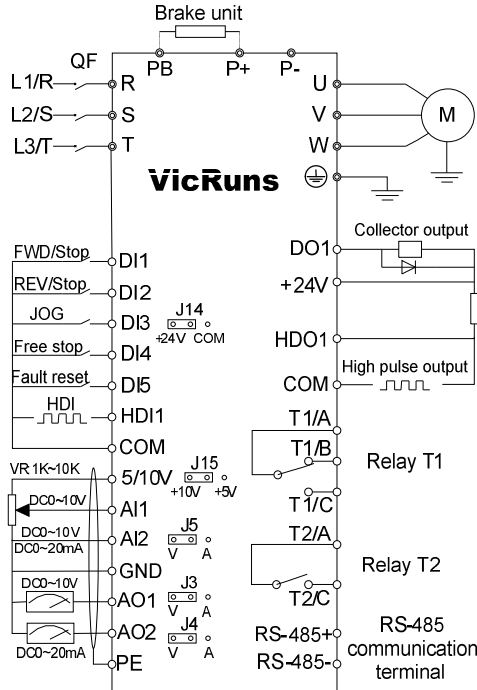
Brake unit
QF
PB
P+
P-
L1/R
R
L2/S
S
L3/T
T
U
V
W
M
VicRuns
FWD/Stop
DI1
REV/Stop
DI2
JOG
DI3
J14
+24V COM
Free stop
DI4
Fault reset
DI5
HDI
HDI1
COM
VR 1K~10K
5/10V
J15
+10V +5V
DC0~10V
AI1
DC0~10V
DC0~20mA
AI2
J5
V A
GND
DC0~10V
AO1
J3
V A
AO2
J4
V A
DC0~20mA
PE
Collector output
DO1
+24V
HDO1
High pulse output
COM
T1/A
T1/B
Relay T1
T1/C
T2/A
Relay T2
T2/C
RS-485+
RS-485-
RS-485 communication terminal